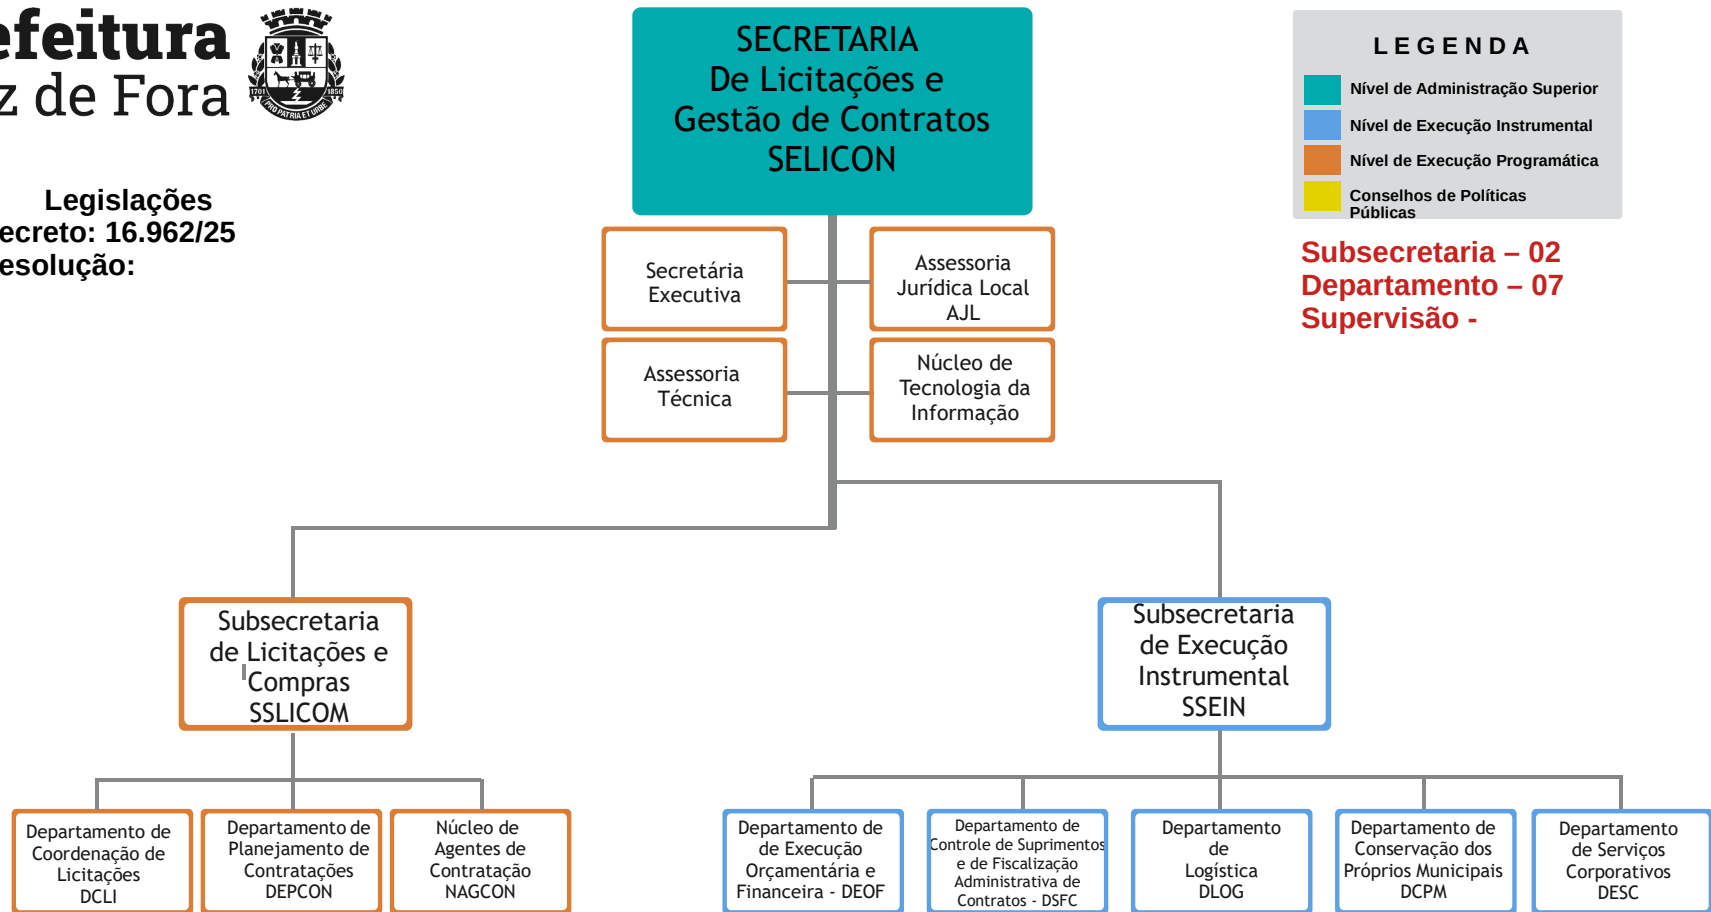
efeitura
z de Fora

1701 1850
PRO PATRIA ET URBE

Legislações
ecreto: 16.962/25
esolução:

SECRETARIA
De Licitações e
Gestão de Contratos
SELICON

LEGENDA
Nível de Administração Superior
Nível de Execução Instrumental
Nível de Execução Programática
Conselhos de Políticas Públicas

Subsecretaria – 02
Departamento – 07
Supervisão -

Secretária Executiva

Assessoria Jurídica Local AJL

Assessoria Técnica

Núcleo de Tecnologia da Informação

Subsecretaria de Licitações e Compras SSLICOM

Subsecretaria de Execução Instrumental SSEIN

Departamento de Coordenação de Licitações DCLI

Departamento de Planejamento de Contratações DEPCON

Núcleo de Agentes de Contratação NAGCON

Departamento de de Execução Orçamentária e Financeira - DEOF

Departamento de Controle de Suprimentos e de Fiscalização Administrativa de Contratos - DSFC

Departamento de Logística DLOG

Departamento de Conservação dos Próprios Municipais DCPM

Departamento de Serviços Corporativos DESC